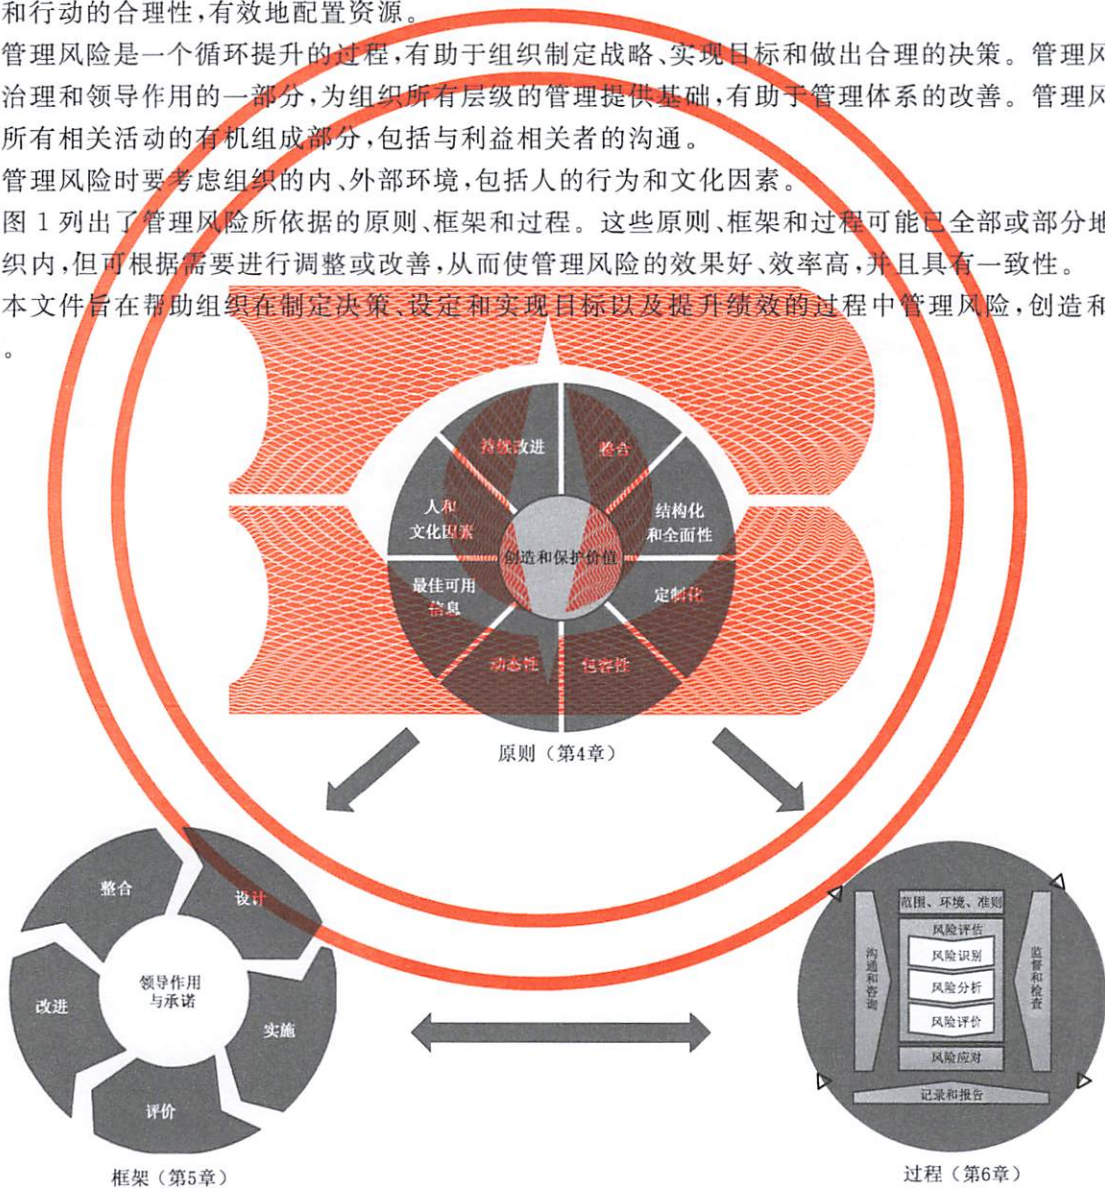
和行动的合理性，有效地配置资源。

管理风险是一个循环提升的过程，有助于组织制定战略、实现目标和做出合理的决策。管理风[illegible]治理和领导作用的一部分，为组织所有层级的管理提供基础，有助于管理体系的改善。管理风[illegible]所有相关活动的有机组成部分，包括与利益相关者的沟通。

管理风险时要考虑组织的内、外部环境，包括人的行为和文化因素。

图 1 列出了管理风险所依据的原则、框架和过程。这些原则、框架和过程可能已全部或部分地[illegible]织内，但可根据需要进行调整或改善，从而使管理风险的效果好、效率高，并且具有一致性。

本文件旨在帮助组织在制定决策、设定和实现目标以及提升绩效的过程中管理风险，创造和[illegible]。

持续改进
整合
人和文化因素
结构化和全面性
创造和保护价值
最佳可用信息
定制化
动态性
包容性
原则（第4章）

整合
设计
领导作用与承诺
改进
实施
评价
框架（第5章）

范围、环境、准则
风险评估
风险识别
风险分析
风险评价
沟通和咨询
监督和检查
风险应对
记录和报告
过程（第6章）